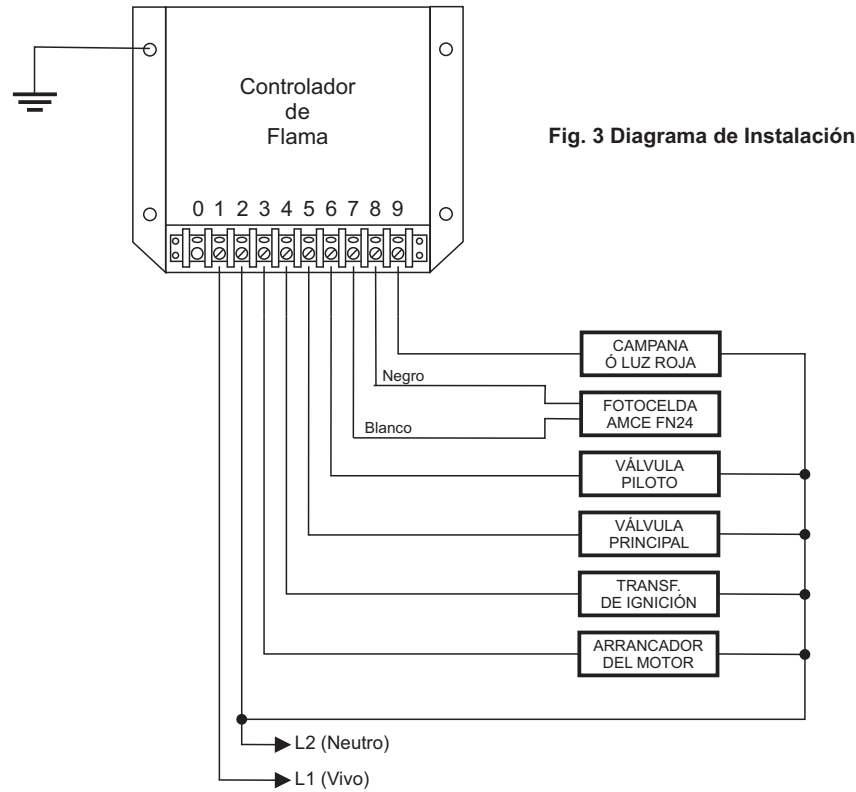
Controlador de Flama

Fig. 3 Diagrama de Instalación

0 1 2 3 4 5 6 7 8 9

CAMPANA Ó LUZ ROJA

Negro

FOTOCELDA AMCE FN24

Blanco

VÁLVULA PILOTO

VÁLVULA PRINCIPAL

TRANSF. DE IGNICIÓN

ARRANCADOR DEL MOTOR

L2 (Neutro)

L1 (Vivo)